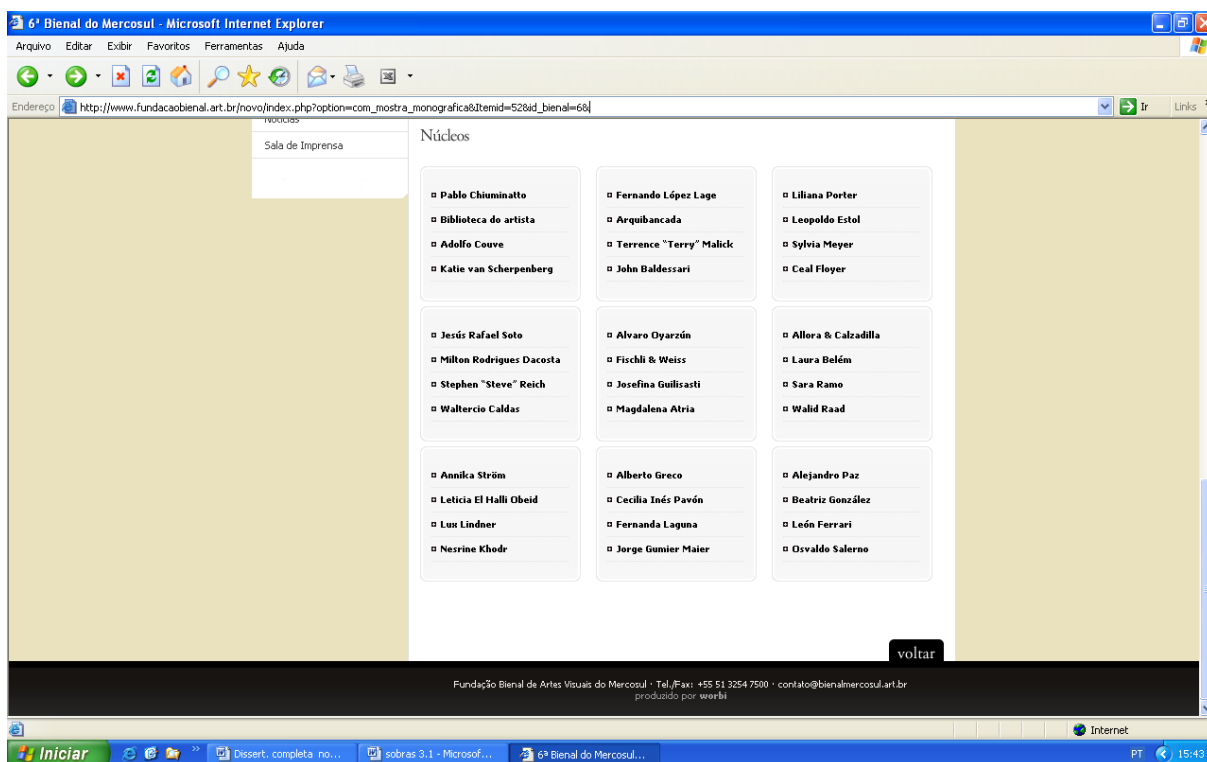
6ª Bienal do Mercosul - Microsoft Internet Explorer

Arquivo Editar Exibir Favoritos Ferramentas Ajuda

Endereço http://www.fundacaobienal.art.br/novo/index.php?option=com_mostra_monografica&Itemid=52&id_bienal=6& Ir Links

Notícias

Sala de Imprensa

Núcleos

Pablo Chiuminatto
Biblioteca do artista
Adolfo Couve
Katie van Scherpenberg

Fernando López Lage
Arquibancada
Terrence "Terry" Malick
John Baldessari

Liliana Porter
Leopoldo Estol
Sylvia Meyer
Ceal Floyer

Jesús Rafael Soto
Milton Rodrigues Dacosta
Stephen "Steve" Reich
Waltercio Caldas

Alvaro Oyarzún
Fischli & Weiss
Josefina Guilisasti
Magdalena Atria

Allora & Calzadilla
Laura Belém
Sara Ramo
Walid Raad

Annika Ström
Leticia El Halli Obeid
Lux Lindner
Nesrine Khodr

Alberto Greco
Cecília Inés Pavón
Fernanda Laguna
Jorge Gumier Maier

Alejandro Paz
Beatriz González
León Ferrari
Osvaldo Salerno

voltar

Fundação Bienal de Artes Visuais do Mercosul · Tel./Fax: +55 51 3254 7500 · contato@bienalmercosul.art.br
produzido por worbi

Internet

Iniciar Dissert. completa no... sobras 3.1 - Microsof... 6ª Bienal do Mercosul... PT 15:43